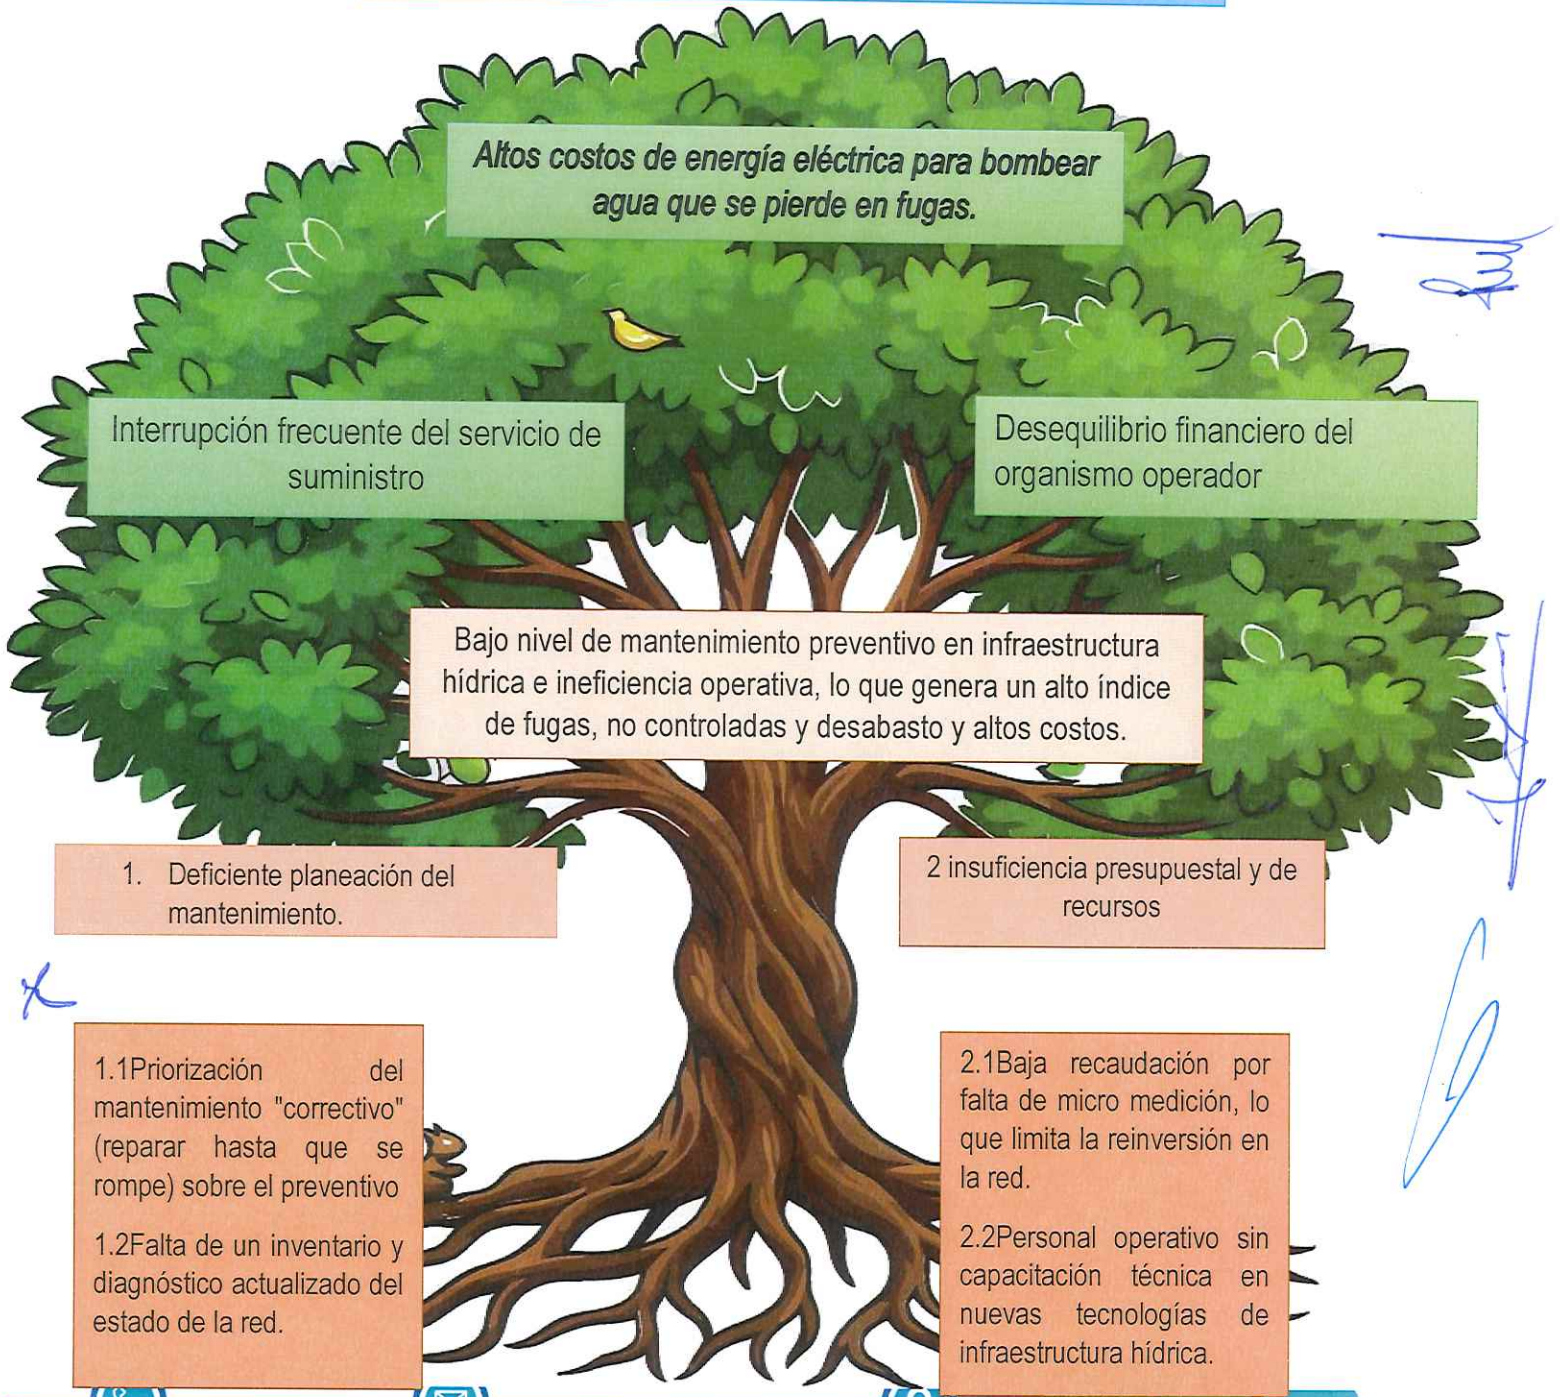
Altos costos de energía eléctrica para bombear agua que se pierde en fugas.

Interrupción frecuente del servicio de suministro

Desequilibrio financiero del organismo operador

Bajo nivel de mantenimiento preventivo en infraestructura hídrica e ineficiencia operativa, lo que genera un alto índice de fugas, no controladas y desabasto y altos costos.

1. Deficiente planeación del mantenimiento.

2 insuficiencia presupuestal y de recursos

1.1Priorización del mantenimiento "correctivo" (reparar hasta que se rompe) sobre el preventivo

1.2Falta de un inventario y diagnóstico actualizado del estado de la red.

2.1Baja recaudación por falta de micro medición, lo que limita la reinversión en la red.

2.2Personal operativo sin capacitación técnica en nuevas tecnologías de infraestructura hídrica.